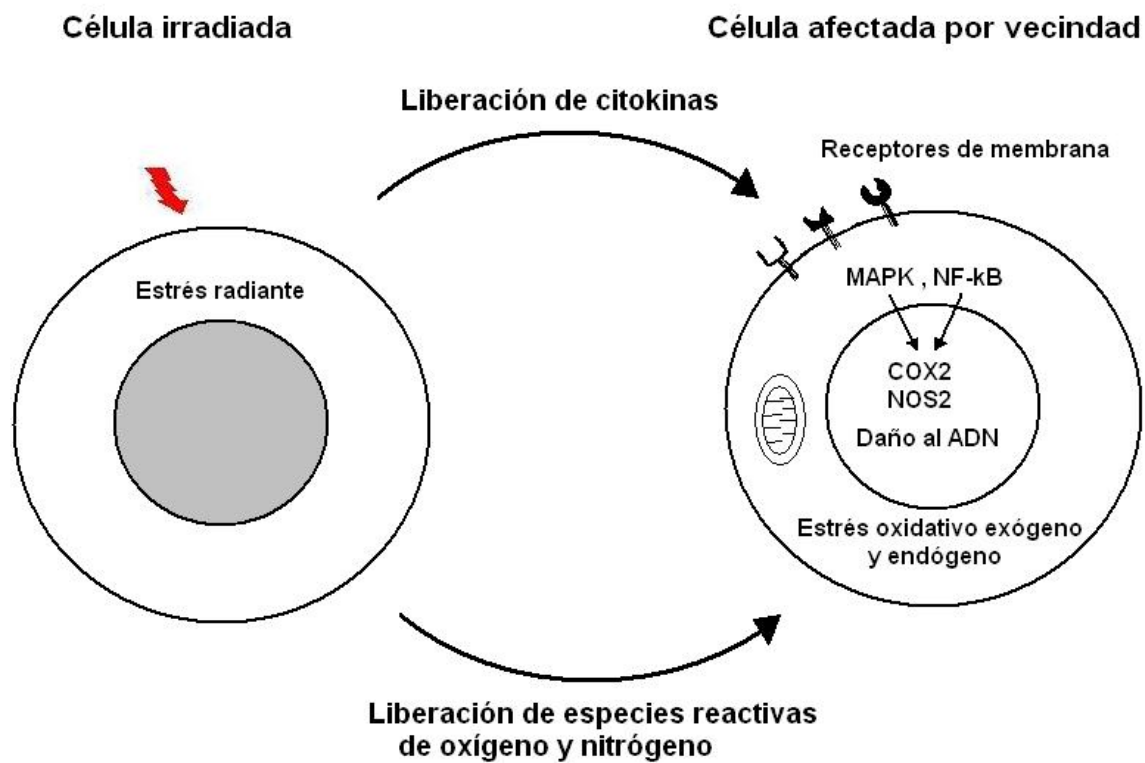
Célula irradiada

Célula afectada por vecindad

Liberación de citokinas

Receptores de membrana

Estrés radiante

MAPK , NF-kB

COX2
NOS2
Daño al ADN

Estrés oxidativo exógeno y endógeno

Liberación de especies reactivas de oxígeno y nitrógeno